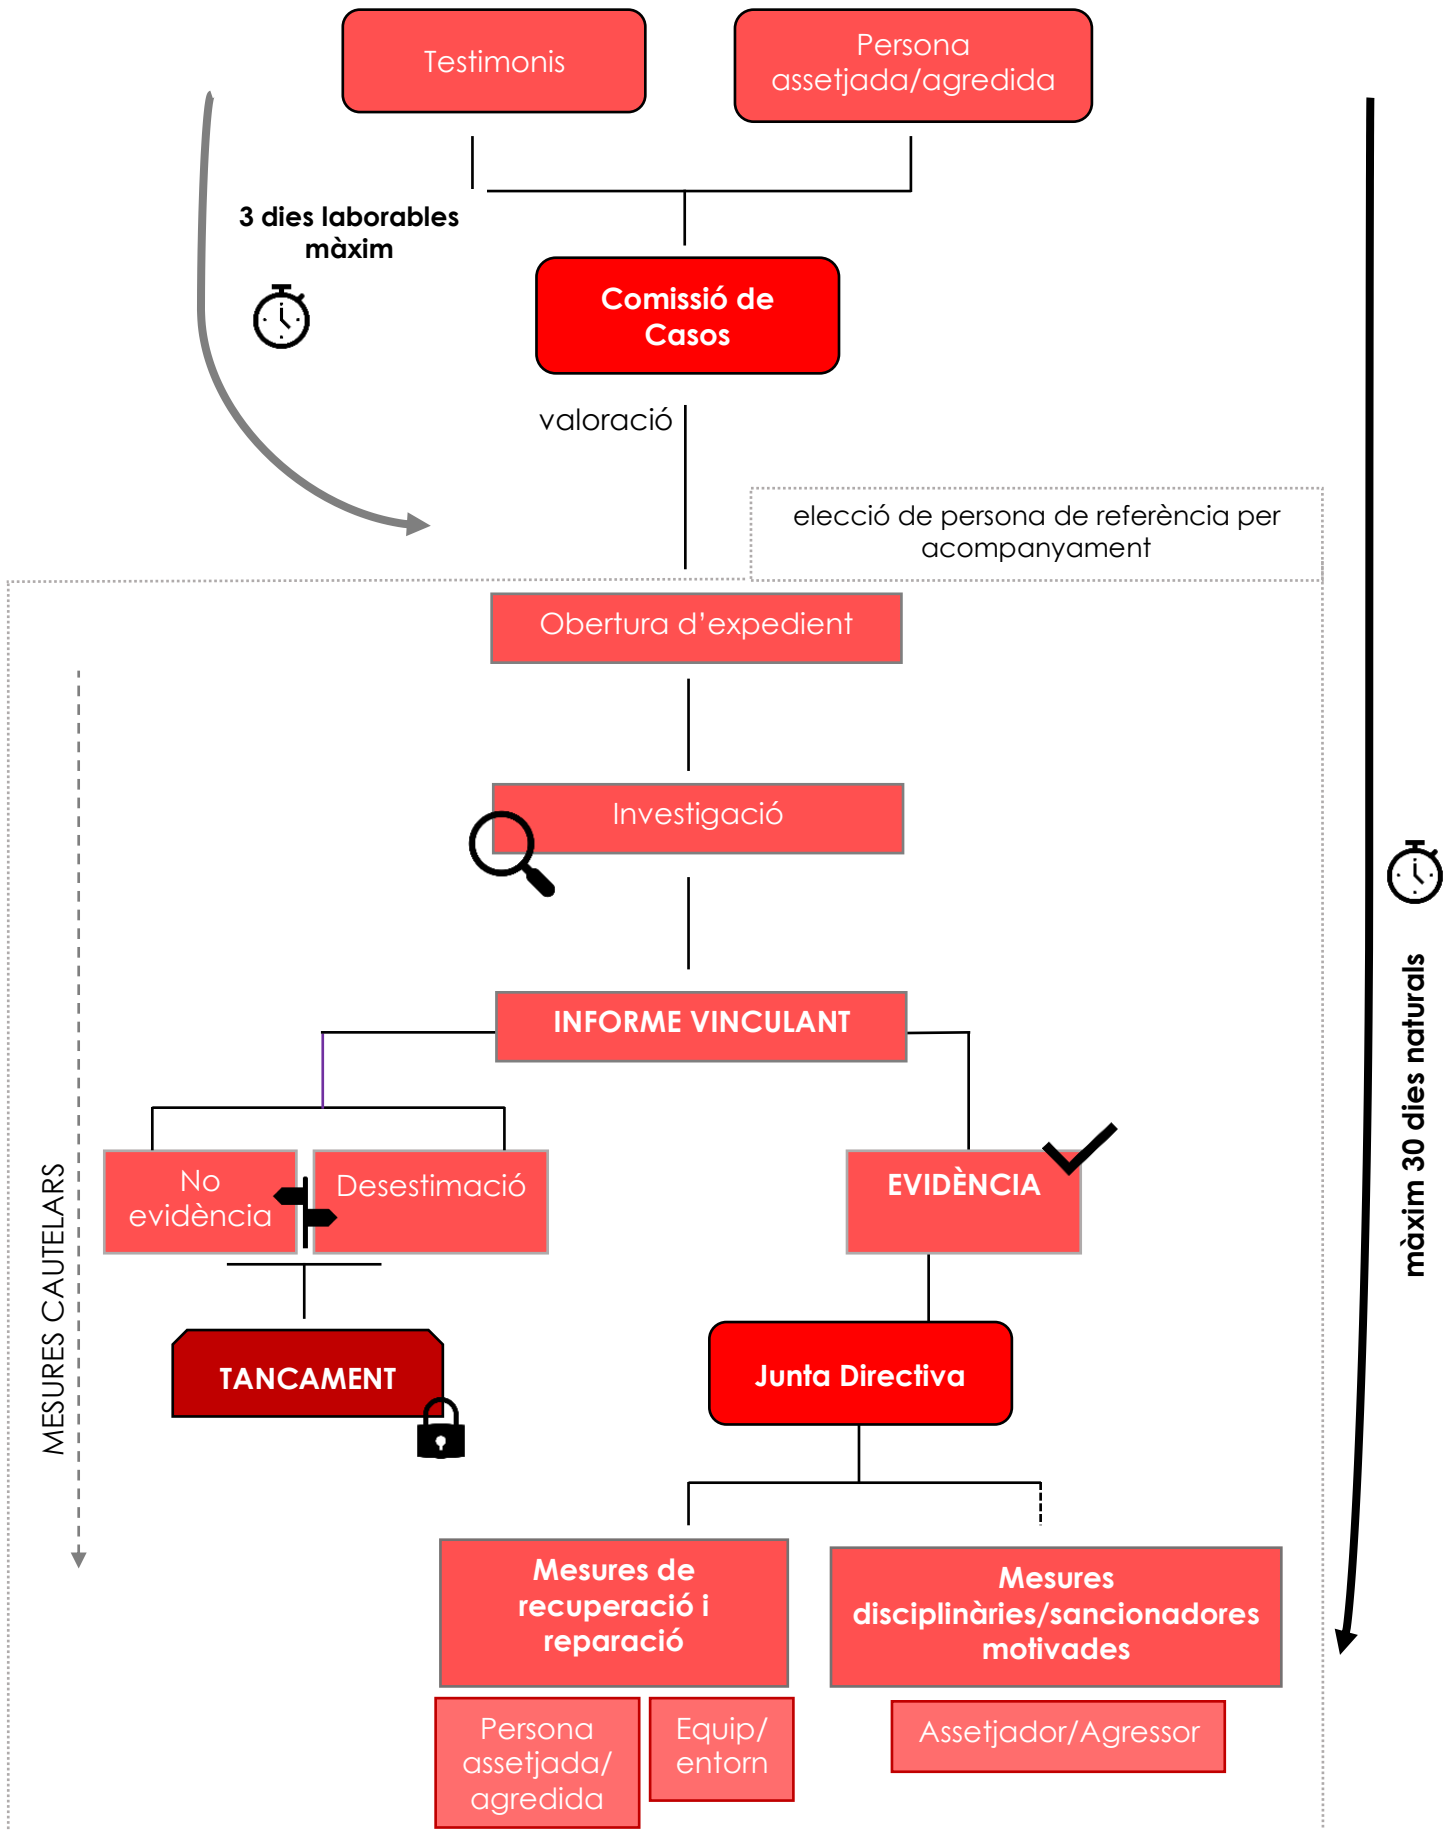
Testimonis

Persona assetjada/agredida

3 dies laborables màxim

Comissió de Casos

valoració

elecció de persona de referència per acompanyament

Obertura d'expedient

Investigació

INFORME VINCULANT

MESURES CAUTELARS

No evidència

Desestimació

EVIDÈNCIA

TANCAMENT

Junta Directiva

màxim 30 dies naturals

Mesures de recuperació i reparació

Mesures disciplinàries/sancionadores motivades

Persona assetjada/ agredida

Equip/ entorn

Assetjador/Agressor